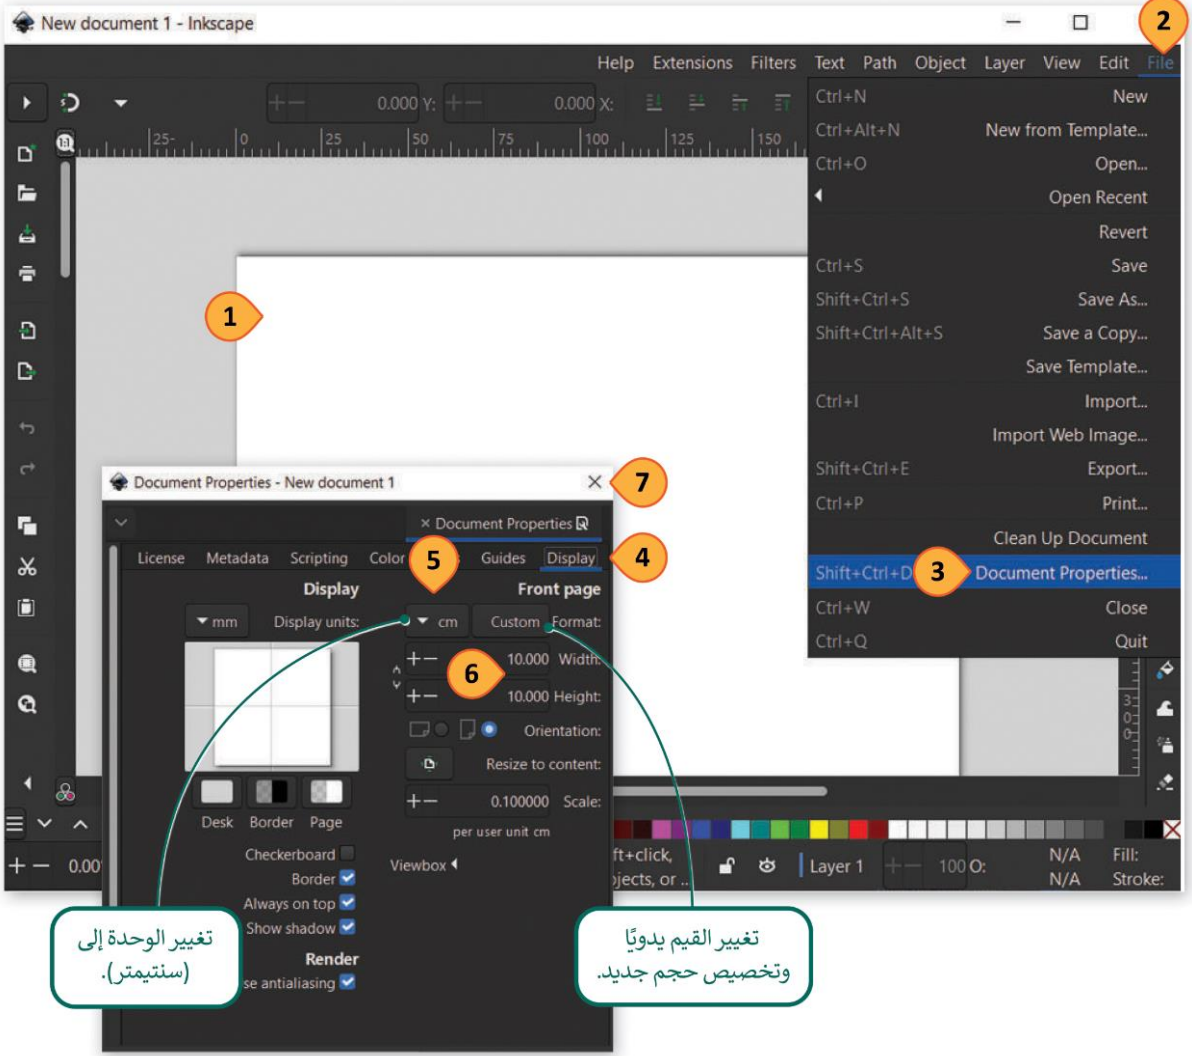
New document 1 - Inkscape

2

Help Extensions Filters Text Path Object Layer View Edit File

0.000 Y: 0.000 X:

25 0 25 50 75 100 125 150

Ctrl+N New
Ctrl+Alt+N New from Template...
Ctrl+O Open...
Open Recent
Revert
Ctrl+S Save
Shift+Ctrl+S Save As...
Shift+Ctrl+Alt+S Save a Copy...
Save Template...
Ctrl+I Import...
Import Web Image...
Shift+Ctrl+E Export...
Ctrl+P Print...
Clean Up Document
Shift+Ctrl+D 3 Document Properties...
Ctrl+W Close
Ctrl+Q Quit

1

Document Properties - New document 1

7

× Document Properties

License Metadata Scripting Color 5 Guides Display 4

Display

Front page

mm Display units: cm Custom Format:

6 10.000 Width:

10.000 Height:

Orientation:

Resize to content:

0.100000 Scale:

per user unit cm

Desk Border Page

Checkerboard

Border

Always on top

Show shadow

Render

se antialiasing

Viewbox

ft+click,
ojects, or ..

Layer 1

100 O:

N/A Fill:
N/A Stroke:

0.00

تغيير الوحدة إلى (سنتيمتر).

تغيير القيم يدويًا وتخصيص حجم جديد.